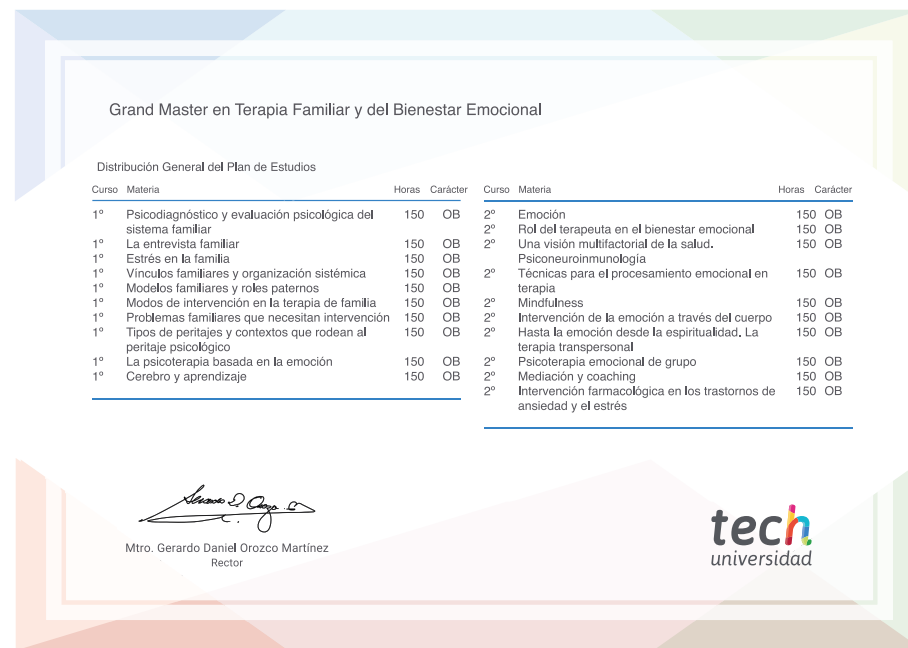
Grand Master en Terapia Familiar y del Bienestar Emocional

Distribución General del Plan de Estudios

| Curso | Materia | Horas | Carácter |
|---|---|---|---|
| 1º | Psicodiagnóstico y evaluación psicológica del sistema familiar | 150 | OB |
| 1º | La entrevista familiar | 150 | OB |
| 1º | Estrés en la familia | 150 | OB |
| 1º | Vínculos familiares y organización sistémica | 150 | OB |
| 1º | Modelos familiares y roles paternos | 150 | OB |
| 1º | Modos de intervención en la terapia de familia | 150 | OB |
| 1º | Problemas familiares que necesitan intervención | 150 | OB |
| 1º | Tipos de peritajes y contextos que rodean al peritaje psicológico | 150 | OB |
| 1º | La psicoterapia basada en la emoción | 150 | OB |
| 1º | Cerebro y aprendizaje | 150 | OB |

| Curso | Materia | Horas | Carácter |
|---|---|---|---|
| 2º | Emoción | 150 | OB |
| 2º | Rol del terapeuta en el bienestar emocional | 150 | OB |
| 2º | Una visión multifactorial de la salud. Psiconeuroinmunología | 150 | OB |
| 2º | Técnicas para el procesamiento emocional en terapia | 150 | OB |
| 2º | Mindfulness | 150 | OB |
| 2º | Intervención de la emoción a través del cuerpo | 150 | OB |
| 2º | Hasta la emoción desde la espiritualidad. La terapia transpersonal | 150 | OB |
| 2º | Psicoterapia emocional de grupo | 150 | OB |
| 2º | Mediación y coaching | 150 | OB |
| 2º | Intervención farmacológica en los trastornos de ansiedad y el estrés | 150 | OB |

Mtro. Gerardo Daniel Orozco Martínez
Rector

tech
universidad